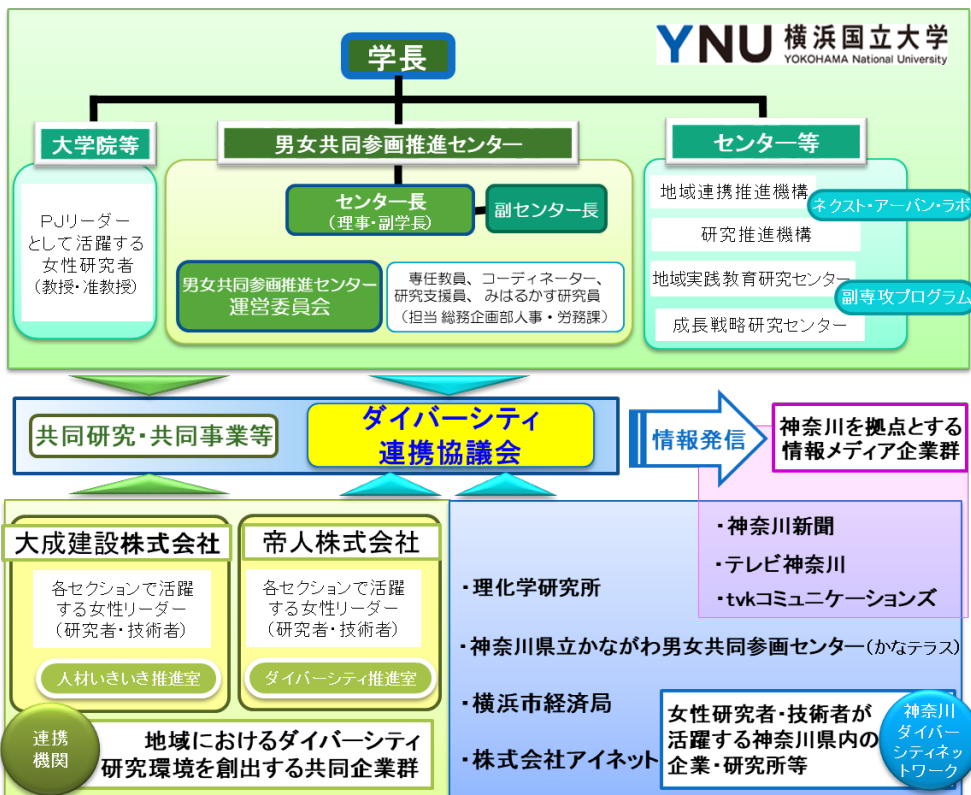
YNU 横浜国立大学
YOKOHAMA National University

学長

大学院等

PJリーダーとして活躍する女性研究者（教授・准教授）

男女共同参画推進センター

センター長（理事・副学長）

副センター長

男女共同参画推進センター運営委員会

専任教員、コーディネーター、研究支援員、みはるかす研究員（担当 総務企画部人事・労務課）

センター等

地域連携推進機構

ネクスト・アーバン・ラボ

研究推進機構

地域実践教育研究センター

副専攻プログラム

成長戦略研究センター

共同研究・共同事業等

ダイバーシティ連携協議会

情報発信

神奈川を拠点とする情報メディア企業群

・神奈川新聞

・テレビ神奈川

・tvkコミュニケーションズ

大成建設株式会社

各セクションで活躍する女性リーダー（研究者・技術者）

人材いきいき推進室

帝人株式会社

各セクションで活躍する女性リーダー（研究者・技術者）

ダイバーシティ推進室

・理化学研究所

・神奈川県立かながわ男女共同参画センター（かなテラス）

・横浜市経済局

・株式会社アイネット

女性研究者・技術者が活躍する神奈川県内の企業・研究所等

神奈川ダイバーシティネットワーク

連携機関

地域におけるダイバーシティ研究環境を創出する共同企業群